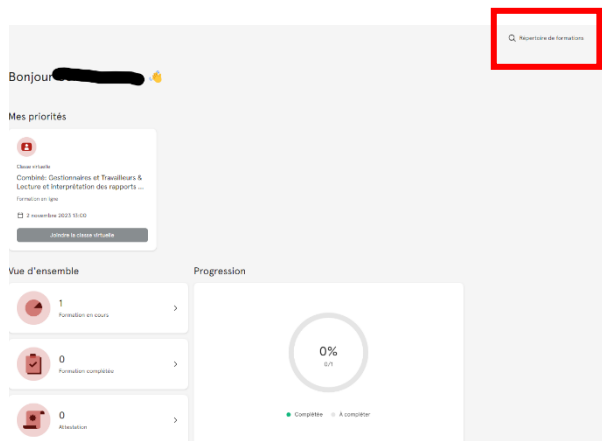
Répertoire de formations

Bonjour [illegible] 👋

Mes priorités

Classe virtuelle

Combiné: Gestionnaires et Travailleurs & Lecture et interprétation des rapports ...

Formation en ligne

2 novembre 2023 13:00

Joindre la classe virtuelle

Vue d'ensemble

1
Formation en cours

0
Formation complétée

0
Attestation

Progression

0%
0/1

Complétée
À compléter